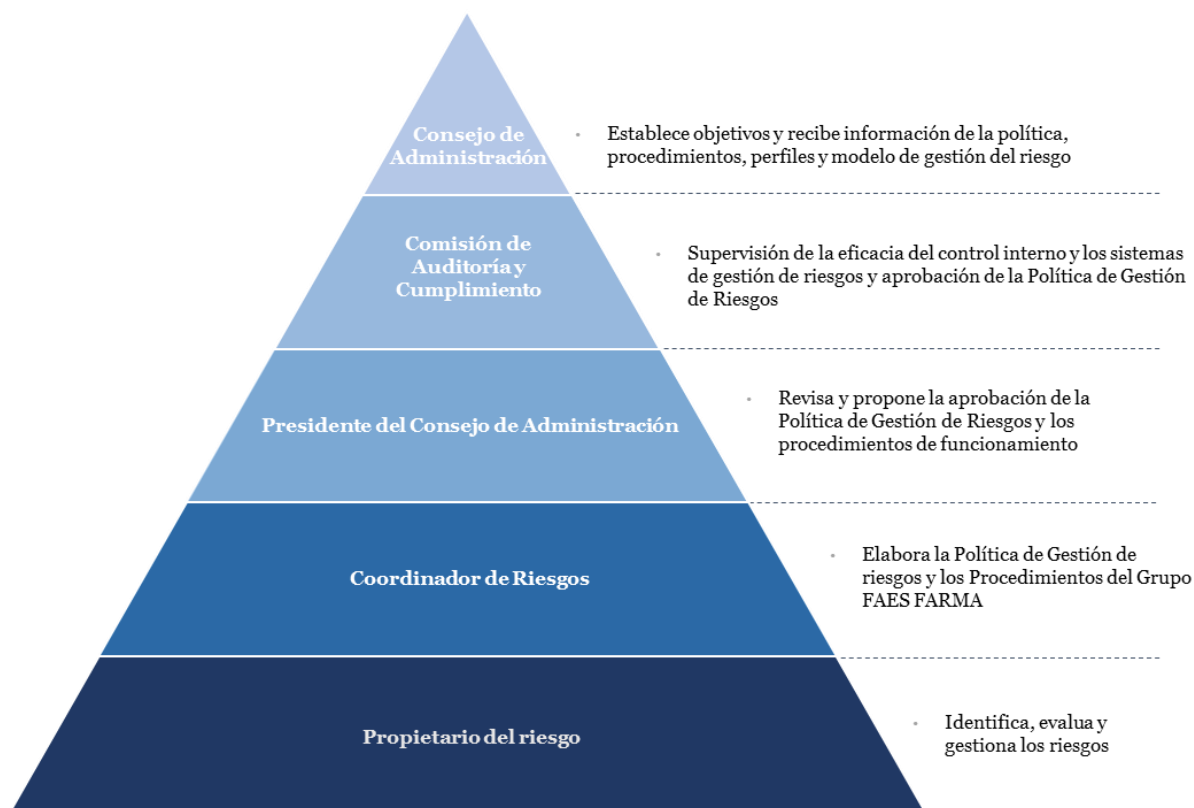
Consejo de Administración

• Establece objetivos y recibe información de la política, procedimientos, perfiles y modelo de gestión del riesgo

Comisión de Auditoría y Cumplimiento

• Supervisión de la eficacia del control interno y los sistemas de gestión de riesgos y aprobación de la Política de Gestión de Riesgos

Presidente del Consejo de Administración

• Revisa y propone la aprobación de la Política de Gestión de Riesgos y los procedimientos de funcionamiento

Coordinador de Riesgos

• Elabora la Política de Gestión de riesgos y los Procedimientos del Grupo FAES FARMA

Propietario del riesgo

• Identifica, evalua y gestiona los riesgos